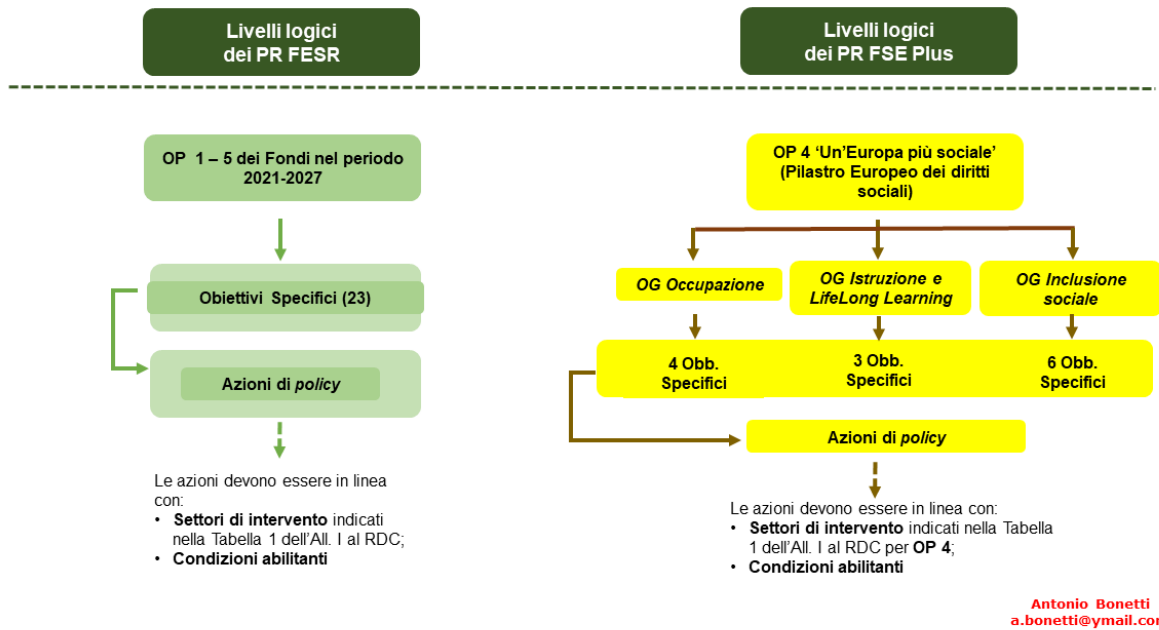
Livelli logici dei PR FESR

Livelli logici dei PR FSE Plus

OP 1 – 5 dei Fondi nel periodo 2021-2027

Obiettivi Specifici (23)

Azioni di *policy*

Le azioni devono essere in linea con:
• **Settori di intervento** indicati nella Tabella 1 dell'All. I al RDC;
• **Condizioni abilitanti**

OP 4 'Un'Europa più sociale' (Pilastro Europeo dei diritti sociali)

OG Occupazione

OG Istruzione e LifeLong Learning

OG Inclusione sociale

4 Obb. Specifici

3 Obb. Specifici

6 Obb. Specifici

Azioni di *policy*

Le azioni devono essere in linea con:
• **Settori di intervento** indicati nella Tabella 1 dell'All. I al RDC per **OP 4**;
• **Condizioni abilitanti**

Antonio Bonetti
a.bonetti@ymail.co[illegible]